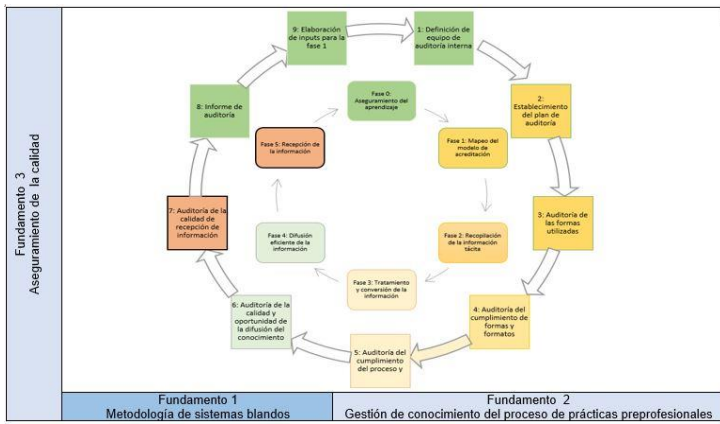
Fundamento 3
Aseguramiento de la calidad

9: Elaboración de inputs para la fase 1

1: Definición de equipo de auditoría interna

2: Establecimiento del plan de auditoría

3: Auditoría de las formas utilizadas

4: Auditoría del cumplimiento de formas y formatos

5: Auditoría del cumplimiento del proceso y

6: Auditoría de la calidad y oportunidad de la difusión del conocimiento

7: Auditoría de la calidad de recepción de información

8: Informe de auditoría

Fase 0: Aseguramiento del aprendizaje

Fase 1: Mapeo del modelo de acreditación

Fase 2: Recopilación de la información tácita

Fase 3: Tratamiento y conversión de la información

Fase 4: Difusión eficiente de la información

Fase 5: Recepción de la información

| Fundamento 1 Metodología de sistemas blandos | Fundamento 2 Gestión de conocimiento del proceso de prácticas preprofesionales |
|---|---|